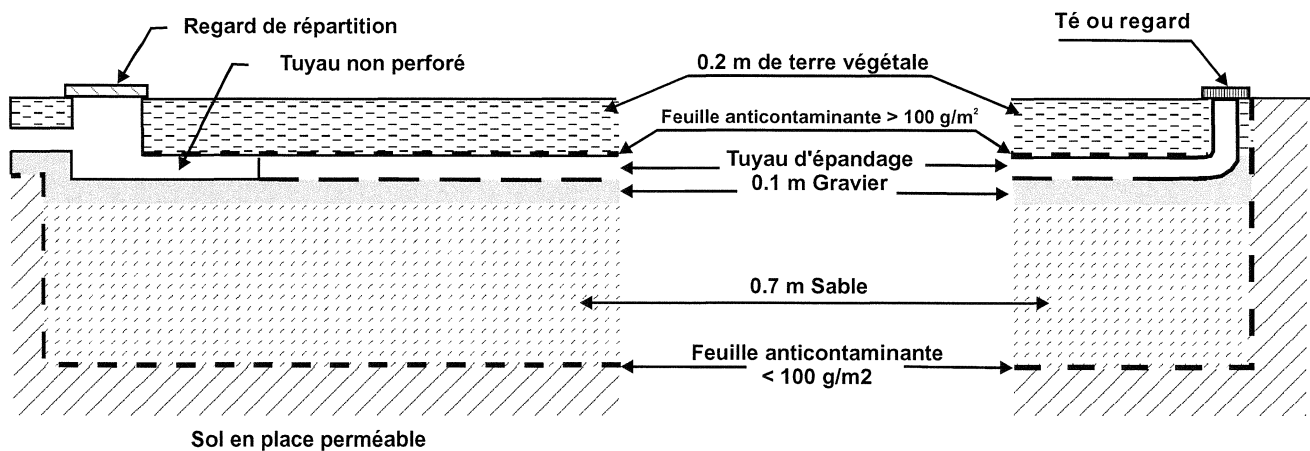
Regard de répartition

Tuyau non perforé

Té ou regard

0.2 m de terre végétale

Feuille anticontaminante > 100 g/m$^2$

Tuyau d'épandage

0.1 m Gravier

0.7 m Sable

Feuille anticontaminante < 100 g/m2

Sol en place perméable